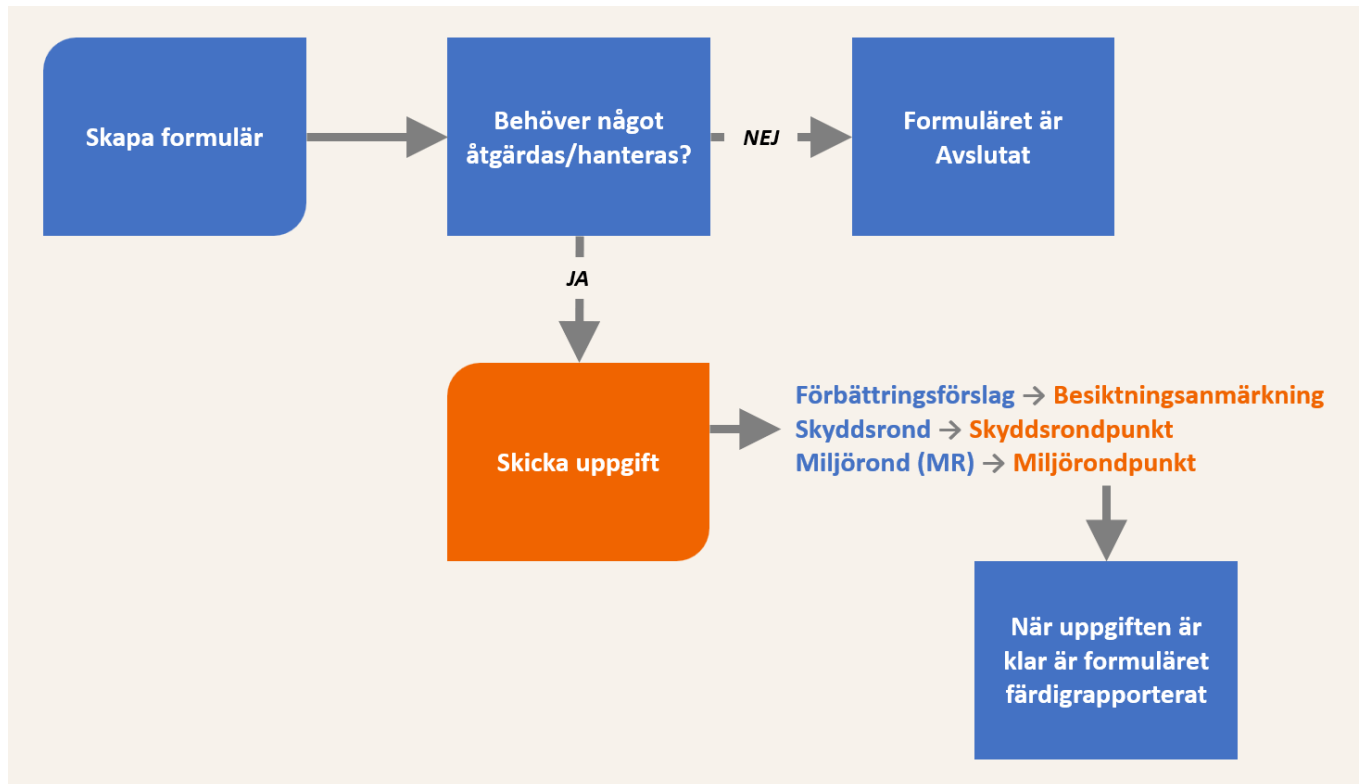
Skapa formulär

Behöver något åtgärdas/hanteras?

NEJ

Formuläret är Avslutat

JA

Skicka uppgift

Förbättringsförslag → Besiktningsanmärkning
Skyddsrond → Skyddsrondpunkt
Miljörond (MR) → Miljörondpunkt

När uppgiften är klar är formuläret färdigrapporterat